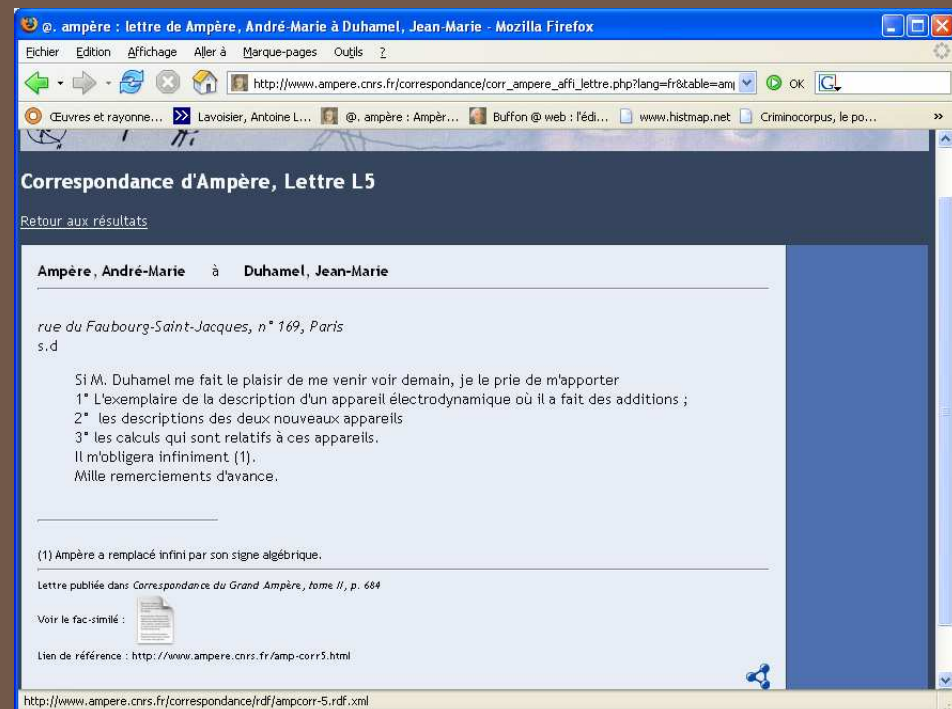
@. ampère : lettre de Ampère, André-Marie à Duhamel, Jean-Marie - Mozilla Firefox

Fichier Edition Affichage Aller à Marque-pages Outils ?

http://www.ampere.cnrs.fr/correspondance/corr_ampere_affi_lettre.php?lang=fr&table=am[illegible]

OK

Œuvres et rayonne... Lavoisier, Antoine L... @. ampère : Ampèr... Buffon @ web : l'édi... www.histmap.net Criminocorpus, le po...

Correspondance d'Ampère, Lettre L5

Retour aux résultats

Ampère, André-Marie à Duhamel, Jean-Marie

rue du Faubourg-Saint-Jacques, n° 169, Paris
s.d

Si M. Duhamel me fait le plaisir de me venir voir demain, je le prie de m'apporter
1° L'exemplaire de la description d'un appareil électrodynamique où il a fait des additions ;
2° les descriptions des deux nouveaux appareils
3° les calculs qui sont relatifs à ces appareils.
Il m'obligera infiniment (1).
Mille remerciements d'avance.

(1) Ampère a remplacé infini par son signe algébrique.

Lettre publiée dans Correspondance du Grand Ampère, tome II, p. 684

Voir le fac-similé :

Lien de référence : http://www.ampere.cnrs.fr/amp-corr5.html

http://www.ampere.cnrs.fr/correspondance/rdf/ampcorr-5.rdf.xml